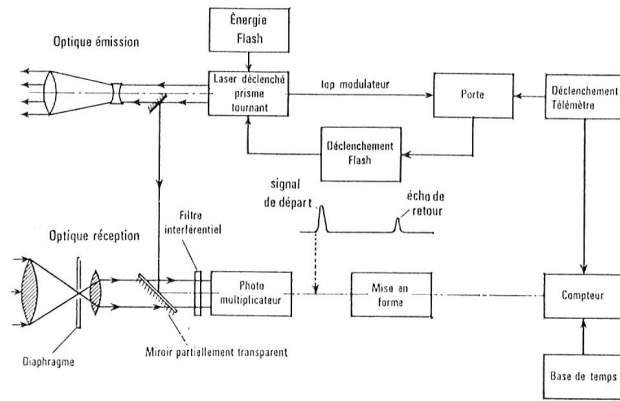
Énergie Flash

Optique émission

Laser déclenché prisme tournant

top modulateur

Porte

Déclenchement Télémètre

Déclenchement Flash

signal de départ

écho de retour

Optique réception

Filtre interférentiel

Photo multiplicateur

Mise en forme

Compteur

Diaphragme

Miroir partiellement transparent

Base de temps